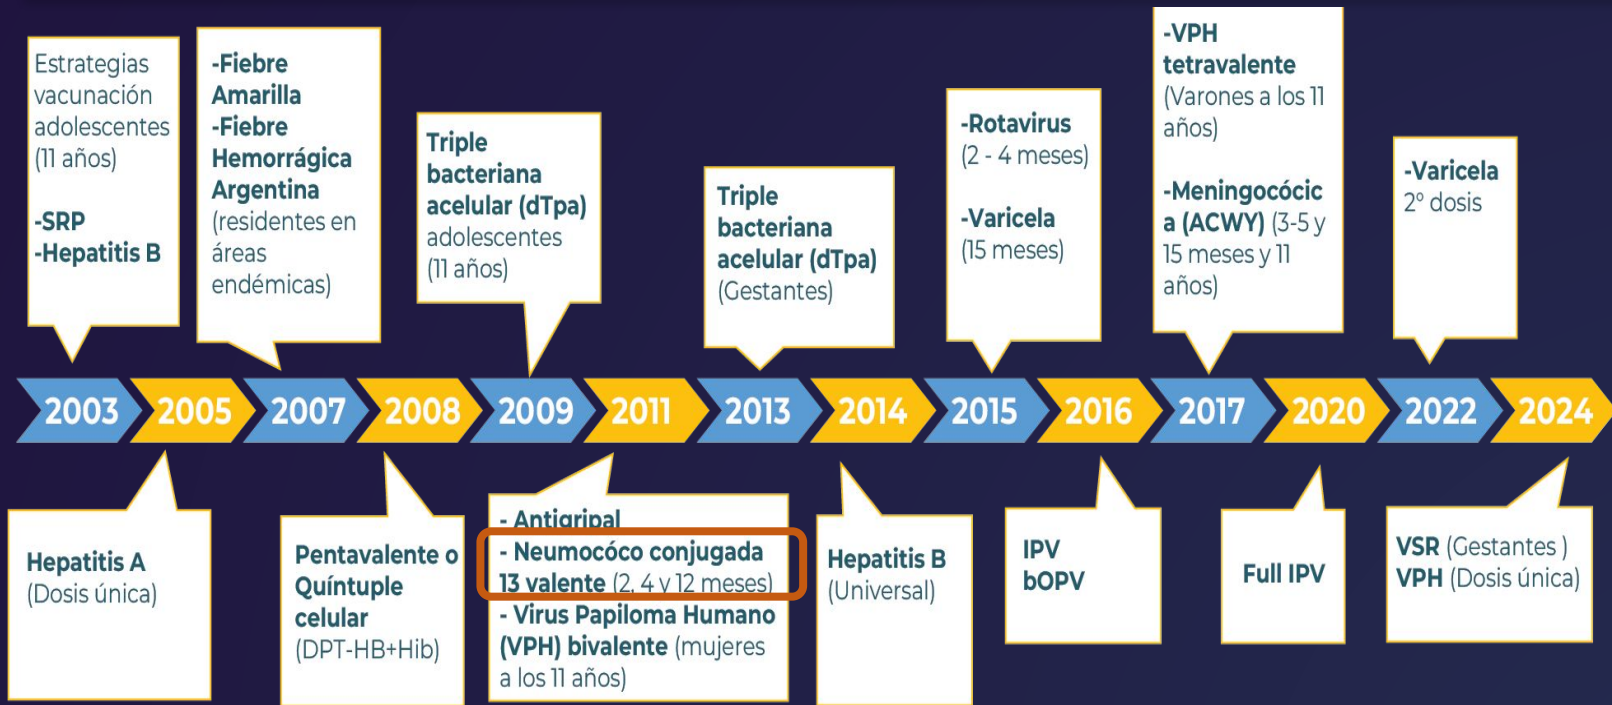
Estrategias vacunación adolescentes (11 años)

-SRP
-Hepatitis B

-Fiebre Amarilla
-Fiebre Hemorrágica Argentina (residentes en áreas endémicas)

Triple bacteriana acelular (dTpa) adolescentes (11 años)

Triple bacteriana acelular (dTpa) (Gestantes)

-Rotavirus (2 - 4 meses)

-Varicela (15 meses)

-VPH tetravalente (Varones a los 11 años)

-Meningocócica (ACWY) (3-5 y 15 meses y 11 años)

-Varicela 2° dosis

2003 2005 2007 2008 2009 2011 2013 2014 2015 2016 2017 2020 2022 2024

Hepatitis A (Dosis única)

Pentavalente o Quíntuple celular (DPT-HB+Hib)

- Antigripal
- Neumocóco conjugada 13 valente (2, 4 y 12 meses)
- Virus Papiloma Humano (VPH) bivalente (mujeres a los 11 años)

Hepatitis B (Universal)

IPV
bOPV

Full IPV

VSR (Gestantes )
VPH (Dosis única)